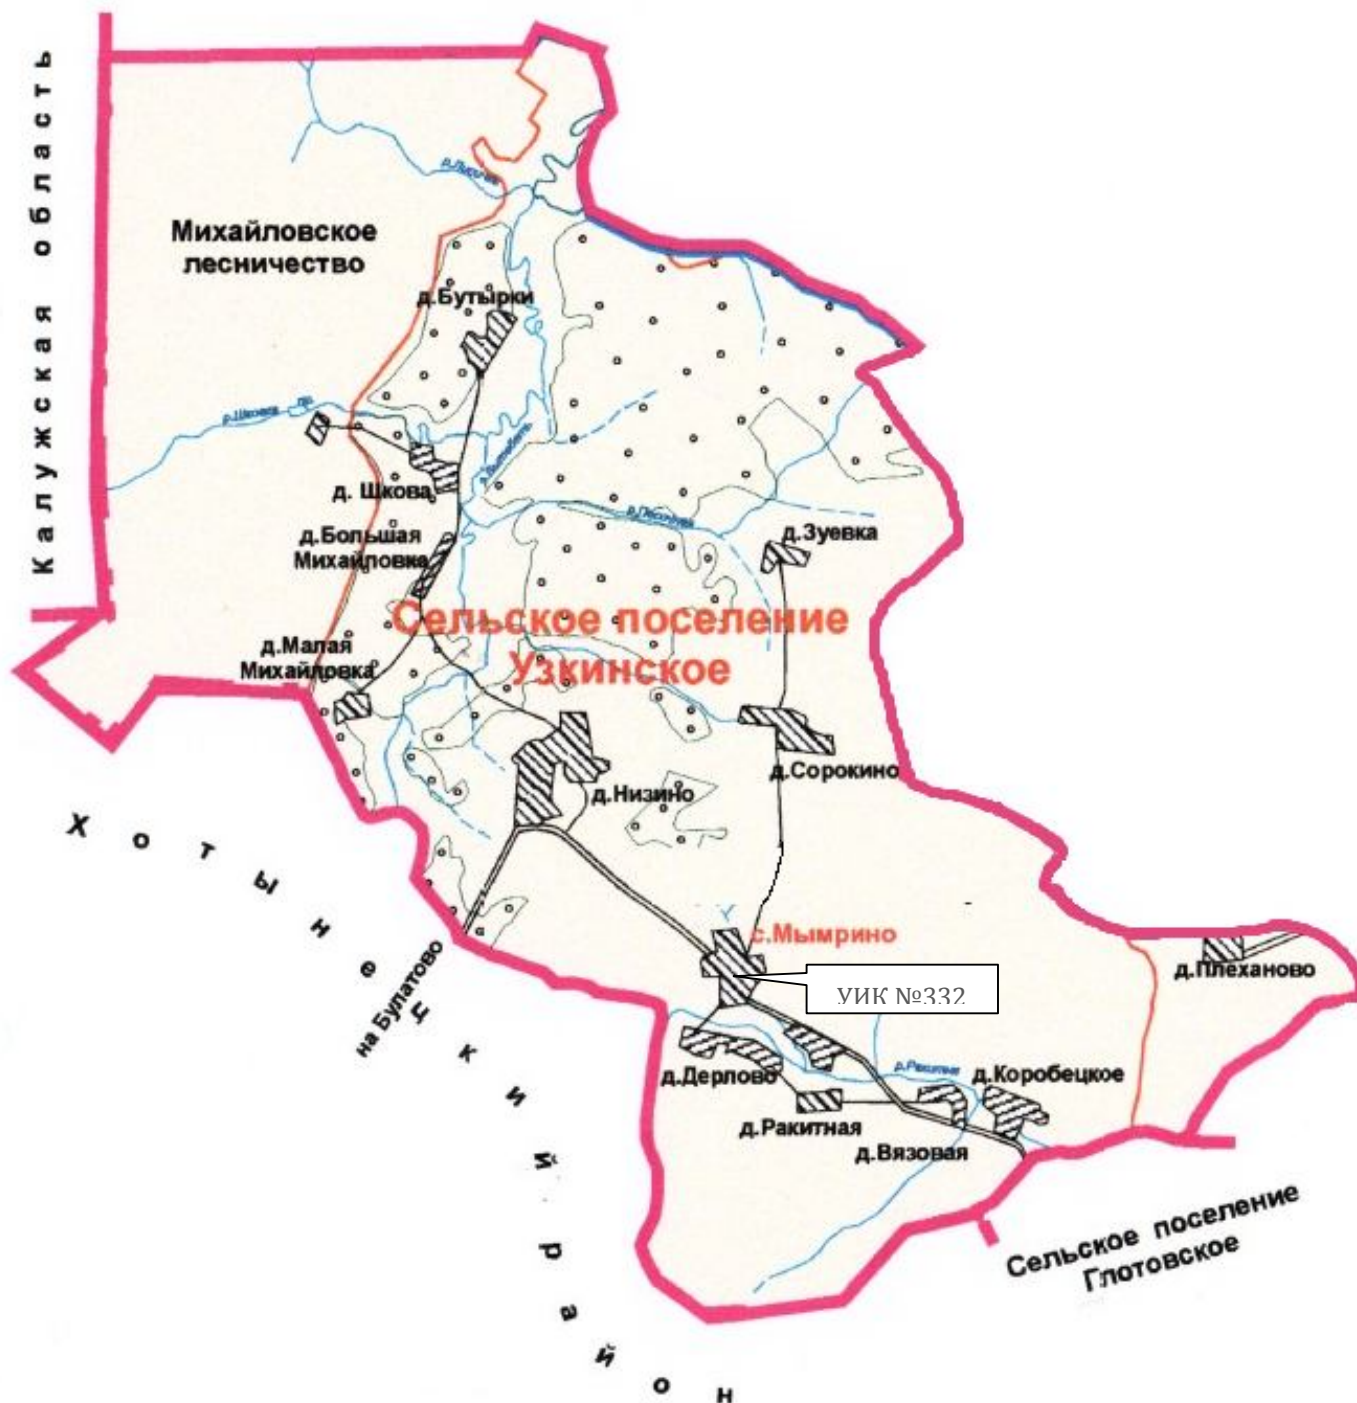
Калужская область

Михайловское лесничество

д.Бутырки

р.Шкова

д. Шкова

д.Большая Михайловка

д.Малая Михайловка

Сельское поселение Узкинское

д.Зуевка

р.Песочня

д.Сорокино

д.Низино

с.Мымрино

УИК №332

д.Плеханово

д.Дерлово

р.Ракитная

д.Коробецкое

д.Ракитная

д.Вязовая

на Булатово

Хотынецкий район

Сельское поселение Глотовское